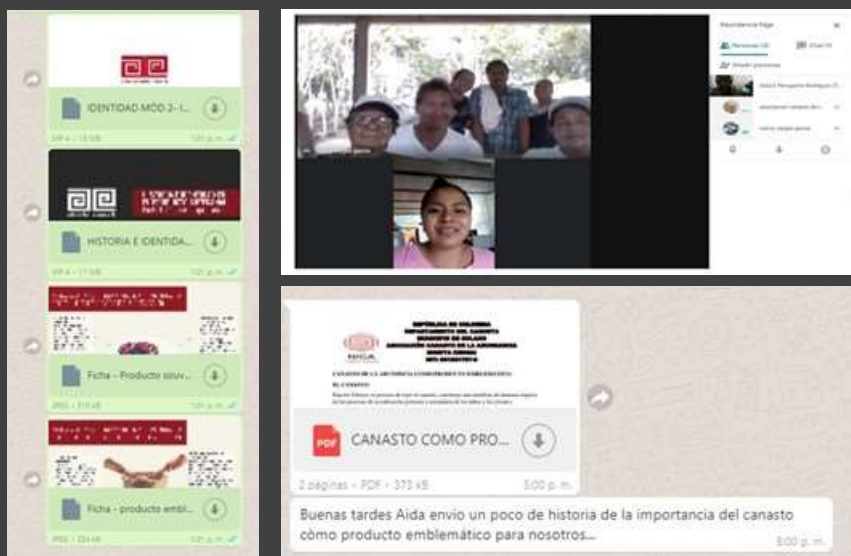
IDENTIDAD MÓD 2- I...

HISTORIA E IDENTIDA...

Ficha - Producto souv...

Ficha - producto embl...

Asistencia llega

Personas

Chat

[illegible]

CANASTO COMO PRO...

2 páginas • PDF • 373 kB

5:00 p. m.

Buenas tardes Aida envio un poco de historia de la importancia del canasto còmo producto emblemático para nosotros...

5:00 p. m.